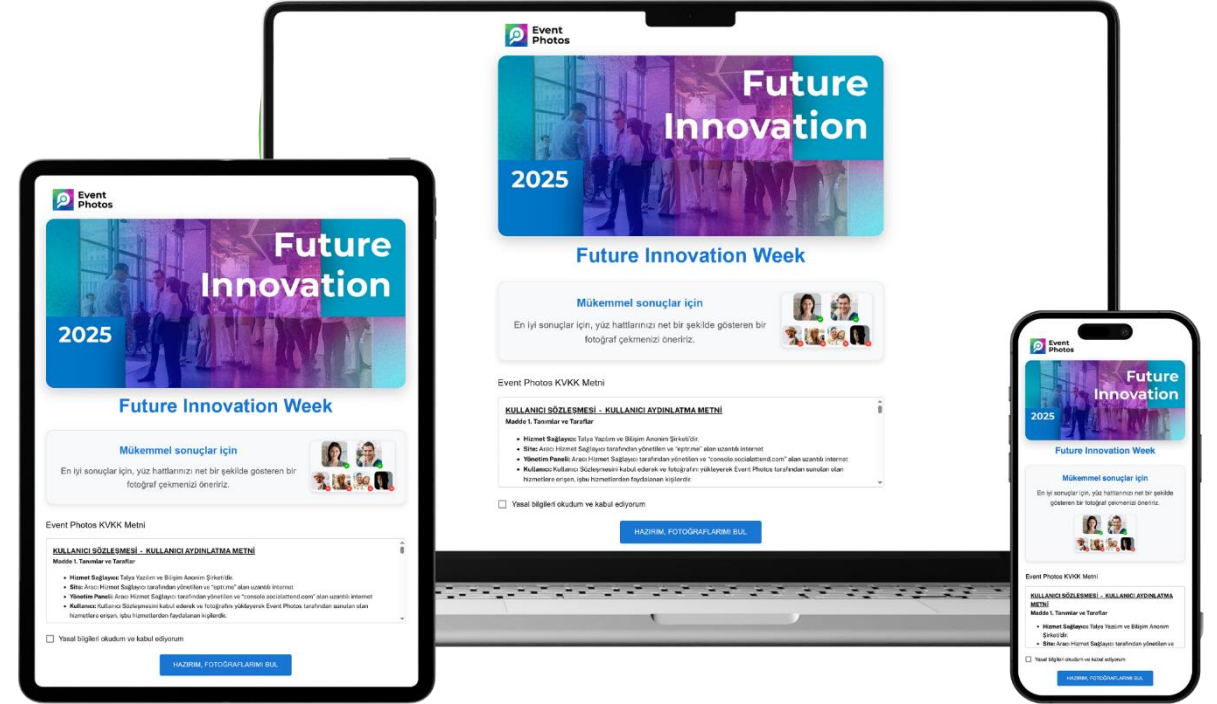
Event Photos

Future Innovation

2025

Future Innovation Week

Mükemmel sonuçlar için

En iyi sonuçlar için, yüz hattlarınızı net bir şekilde gösteren bir fotoğraf çekmenizi öneririz.

Event Photos KVKK Metni

KULLANICI SÖZLEŞMESİ - KULLANICI AYDINLATMA METNİ

Madde 1. Tanımlar ve Taraflar

- Hizmet Sağlayıcı: Talya Yazılım ve Bilişim Anonim Şirketi'dir.
- Site: Aracı Hizmet Sağlayıcı tarafından yönetilen ve "eptr.me" alan uzantılı internet
- Yönetim Paneli: Aracı Hizmet Sağlayıcı tarafından yönetilen ve "console.socialattend.com" alan uzantılı internet
- Kullanıcı: Kullanıcı Sözleşmesini kabul ederek ve fotoğrafını yükleyerek Event Photos tarafından sunulan olan hizmetlere erişen, işbu hizmetlerden faydalanan kişilerdir.

Yasal bilgileri okudum ve kabul ediyorum

HAZIRIM, FOTOĞRAFLARIMI BUL

Event Photos

Future Innovation

2025

Future Innovation Week

Mükemmel sonuçlar için

En iyi sonuçlar için, yüz hattlarınızı net bir şekilde gösteren bir fotoğraf çekmenizi öneririz.

Event Photos KVKK Metni

KULLANICI SÖZLEŞMESİ - KULLANICI AYDINLATMA METNİ

Madde 1. Tanımlar ve Taraflar

- Hizmet Sağlayıcı: Talya Yazılım ve Bilişim Anonim Şirketi'dir.
- Site: Aracı Hizmet Sağlayıcı tarafından yönetilen ve "eptr.me" alan uzantılı internet
- Yönetim Paneli: Aracı Hizmet Sağlayıcı tarafından yönetilen ve "console.socialattend.com" alan uzantılı internet
- Kullanıcı: Kullanıcı Sözleşmesini kabul ederek ve fotoğrafını yükleyerek Event Photos tarafından sunulan olan hizmetlere erişen, işbu hizmetlerden faydalanan kişilerdir.

Yasal bilgileri okudum ve kabul ediyorum

HAZIRIM, FOTOĞRAFLARIMI BUL

Event Photos

Future Innovation

2025

Future Innovation Week

Mükemmel sonuçlar için

En iyi sonuçlar için, yüz hattlarınızı net bir şekilde gösteren bir fotoğraf çekmenizi öneririz.

Event Photos KVKK Metni

KULLANICI SÖZLEŞMESİ - KULLANICI AYDINLATMA METNİ

Madde 1. Tanımlar ve Taraflar

- Hizmet Sağlayıcı: Talya Yazılım ve Bilişim Anonim Şirketi'dir.
- Site: Aracı Hizmet Sağlayıcı tarafından yönetilen ve

Yasal bilgileri okudum ve kabul ediyorum

HAZIRIM, FOTOĞRAFLARIMI BUL